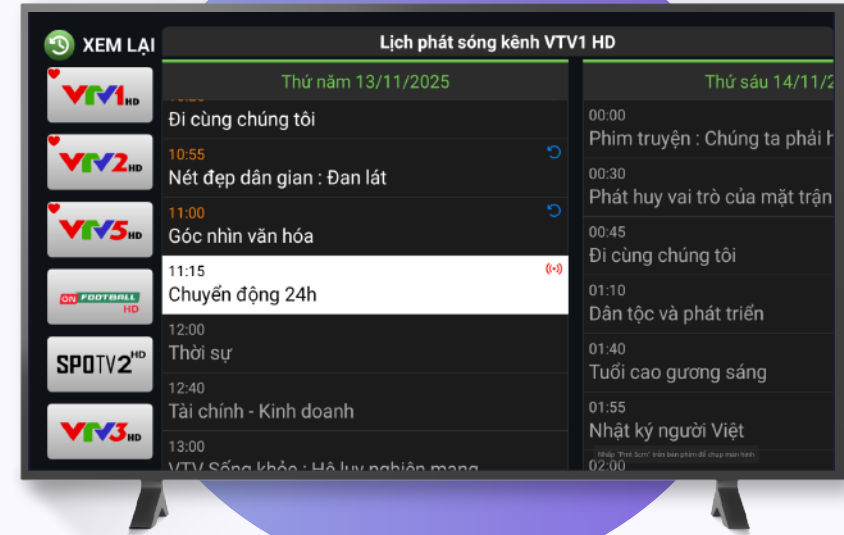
XEM LẠI

Lịch phát sóng kênh VTV1 HD

VTV1 HD
VTV2 HD
VTV5 HD
ON FOOTBALL HD
SPOTV2 HD
VTV3 HD

Thứ năm 13/11/2025

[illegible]
Đi cùng chúng tôi

10:55
Nét đẹp dân gian : Đan lát

11:00
Góc nhìn văn hóa

11:15
Chuyển động 24h

12:00
Thời sự

12:40
Tài chính - Kinh doanh

13:00
VTV Sống khỏe : Hệ lụy nghiện mạng

Thứ sáu 14/11/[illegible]

00:00
Phim truyện : Chúng ta phải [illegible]

00:30
Phát huy vai trò của mặt trận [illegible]

00:45
Đi cùng chúng tôi

01:10
Dân tộc và phát triển

01:40
Tuổi cao gương sáng

01:55
Nhật ký người Việt

Nhấp "Print Scrn" trên bàn phím để chụp màn hình

02:00